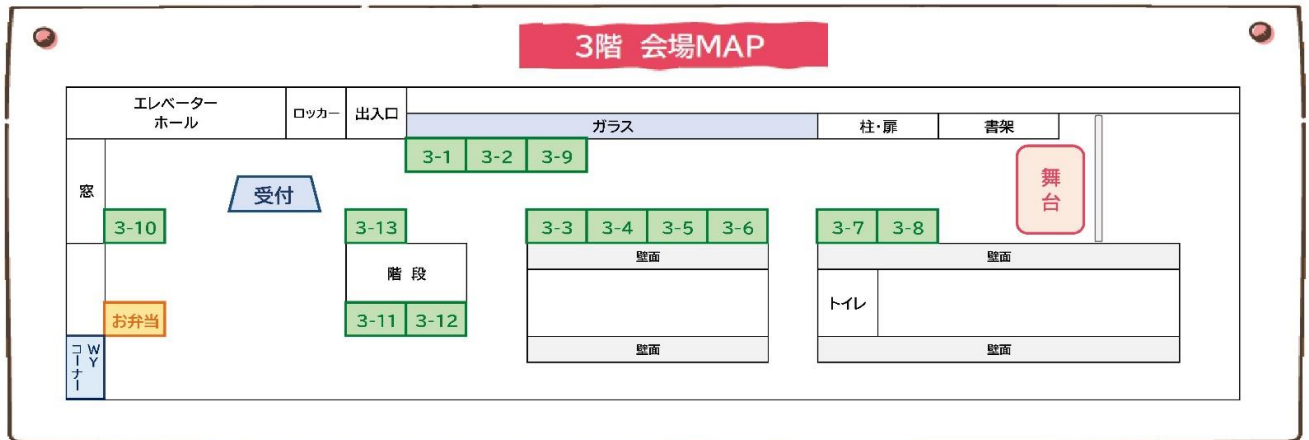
3階 会場MAP

エレベーター ホール

ロッカー

出入口

ガラス

柱・扉

書架

3-1 3-2 3-9

窓

受付

舞台

3-10

3-13

3-3 3-4 3-5 3-6

3-7 3-8

階段

壁面

壁面

トイレ

お弁当

3-11 3-12

WY コーナー

壁面

壁面